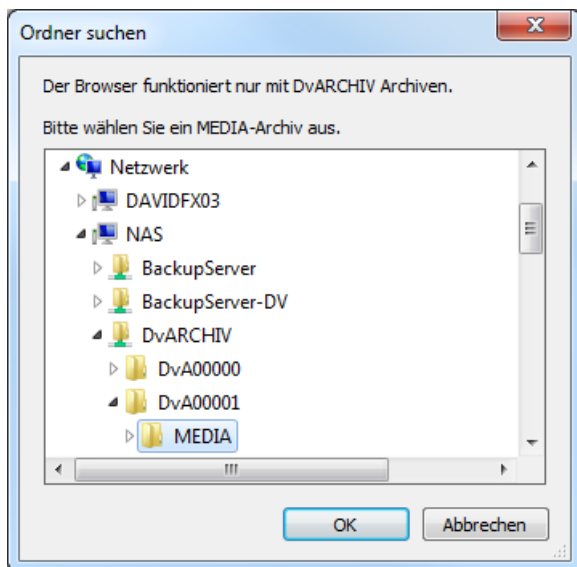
Ordner suchen

Der Browser funktioniert nur mit DvARCHIV Archiven.

Bitte wählen Sie ein MEDIA-Archiv aus.

Netzwerk
DAVIDFX03
NAS
BackupServer
BackupServer-DV
DvARCHIV
DvA00000
DvA00001
MEDIA

OK
Abbrechen